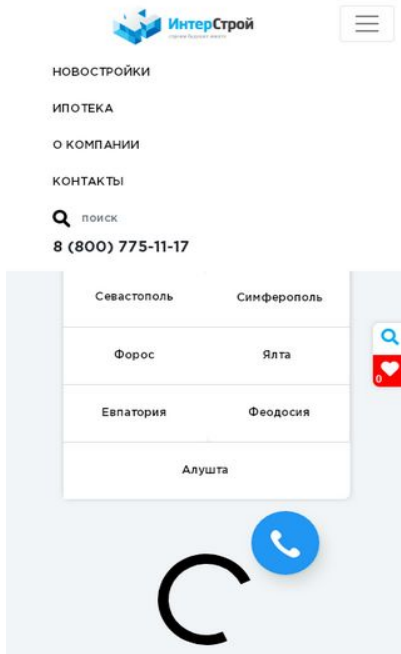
ИнтерСтрой
строим будущее вместе

НОВОСТРОЙКИ

ИПОТЕКА

О КОМПАНИИ

КОНТАКТЫ

поиск

8 (800) 775-11-17

| Севастополь | Симферополь |
|---|---|
| Форос | Ялта |
| Евпатория | Феодосия |
| Алушта | |

0